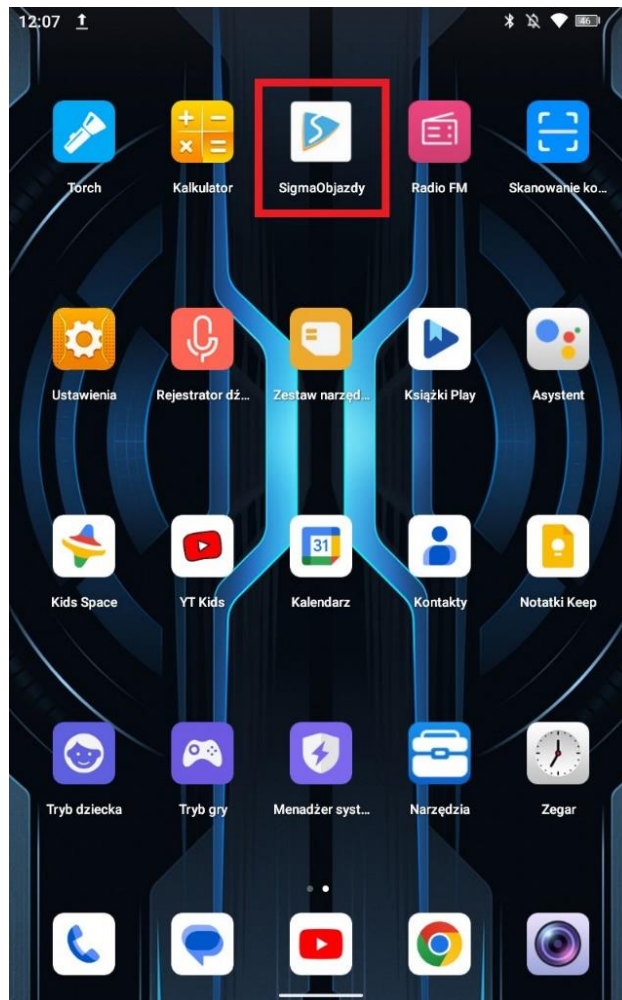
12:07

46

Torch

Kalkulator

SigmaObjazdy

Radio FM

Skanowanie ko...

Ustawienia

Rejestrator dź...

Zestaw narzęd...

Książki Play

Asystent

Kids Space

YT Kids

31

Kalendarz

Kontakty

Notatki Keep

Tryb dziecka

Tryb gry

Menadżer syst...

Narzędzia

Zegar